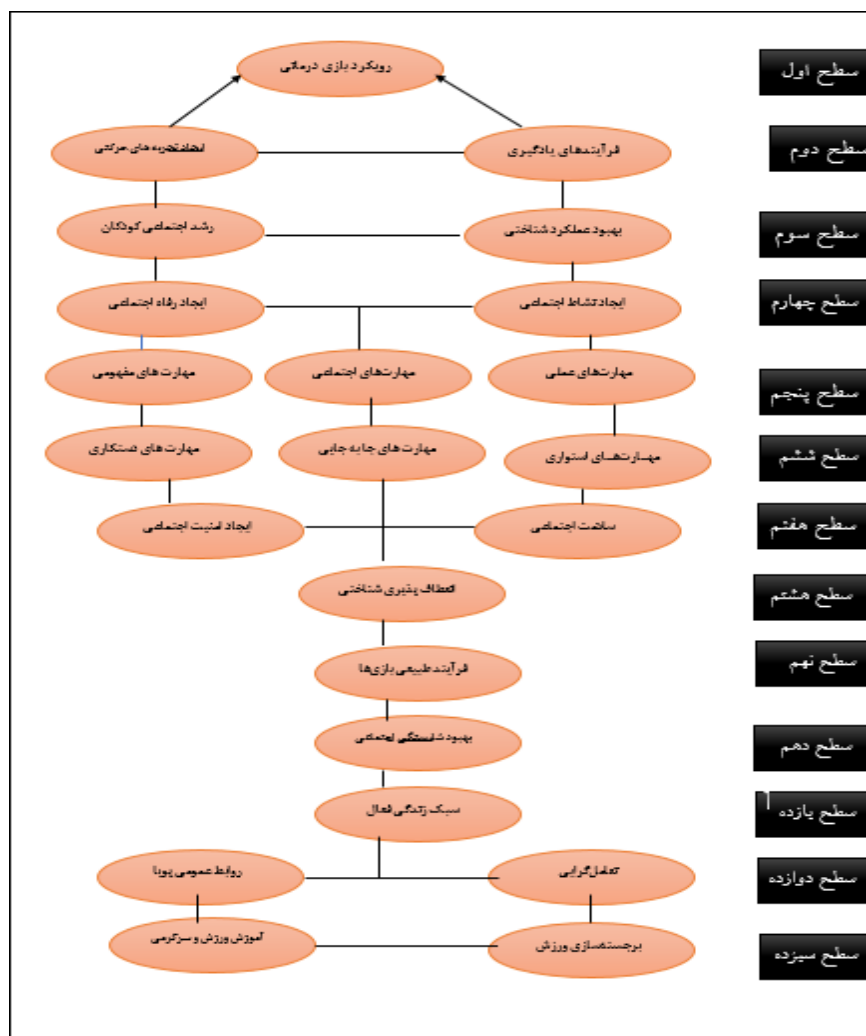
سطح اول
رویکرد بازی درمانی

سطح دوم
فرآیندهای یادگیری
انعطاف‌تجربه های حرکتی

سطح سوم
بهبود عملکرد شناختی
رشد اجتماعی کودکان

سطح چهارم
ایجاد نشاط اجتماعی
ایجاد رفاه اجتماعی

سطح پنجم
مهارت‌های عملی
مهارت‌های اجتماعی
مهارت های مفهومی

سطح ششم
مهارت‌های استواری
مهارت های جابه جایی
مهارت های دستکاری

سطح هفتم
سلامت اجتماعی
ایجاد امنیت اجتماعی

سطح هشتم
انعطاف پذیری شناختی

سطح نهم
فرآیند طبیعی بازی‌ها

سطح دهم
بهبود شایستگی اجتماعی

سطح یازده
سبک زندگی فعال

سطح دوازده
تعامل‌گرایی
روابط عمومی پویا

سطح سیزده
برجسته‌سازی ورزش
آموزش ورزش و سرگرمی